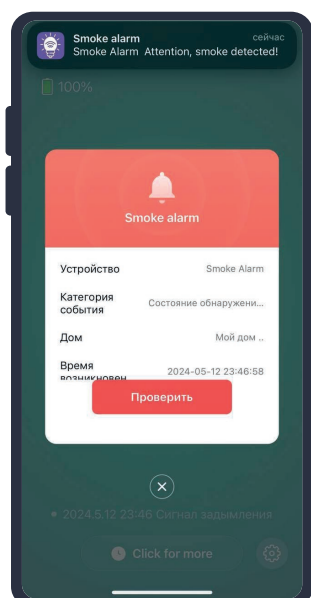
Smoke alarm
сейчас
Smoke Alarm Attention, smoke detected!

100%

Smoke alarm

Устройство
Smoke Alarm

Категория события
Состояние обнаружени...

Дом
Мой дом ..

Время возникновен
2024-05-12 23:46:58

Проверить

2024.5.12 23:46 Сигнал задымления

Click for more